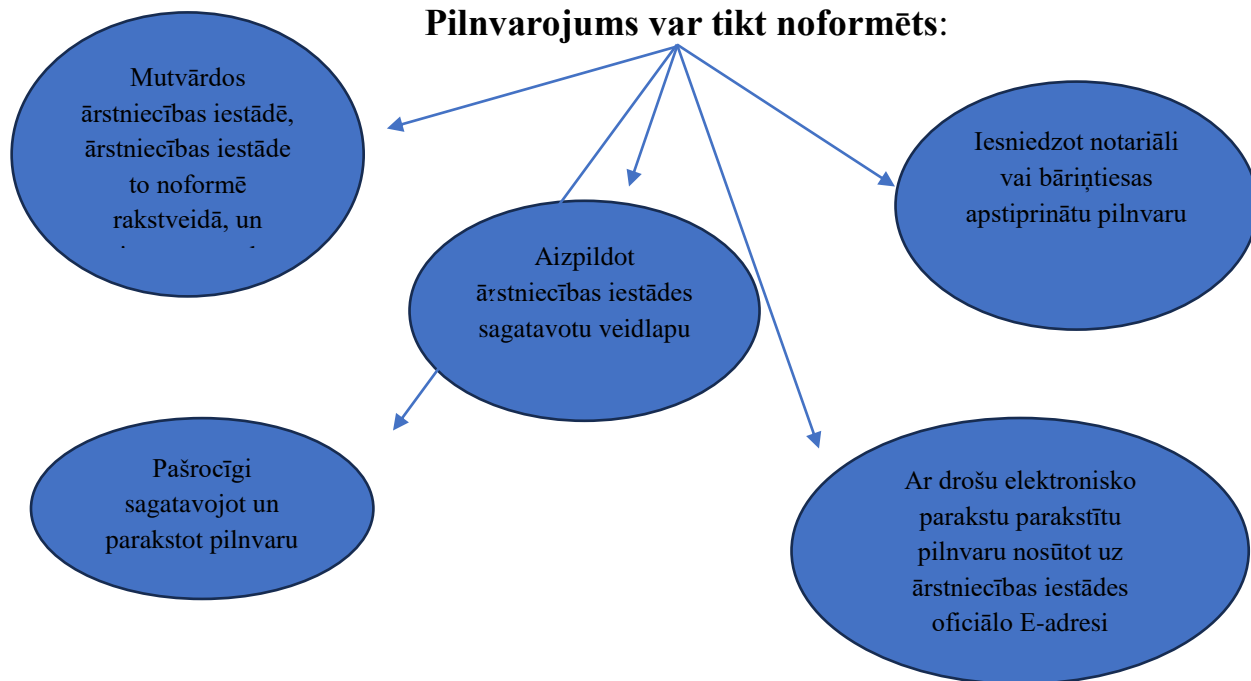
Pilnvarojums var tikt noformēts:

Mutvārdos ārstniecības iestādē, ārstniecības iestāde to noformē rakstveidā, un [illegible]

Aizpildot ārstniecības iestādes sagatavotu veidlapu

Iesniedzot notariāli vai bāriņtiesas apstiprinātu pilnvaru

Pašrocīgi sagatavojot un parakstot pilnvaru

Ar drošu elektronisko parakstu parakstītu pilnvaru nosūtot uz ārstniecības iestādes oficiālo E-adresi